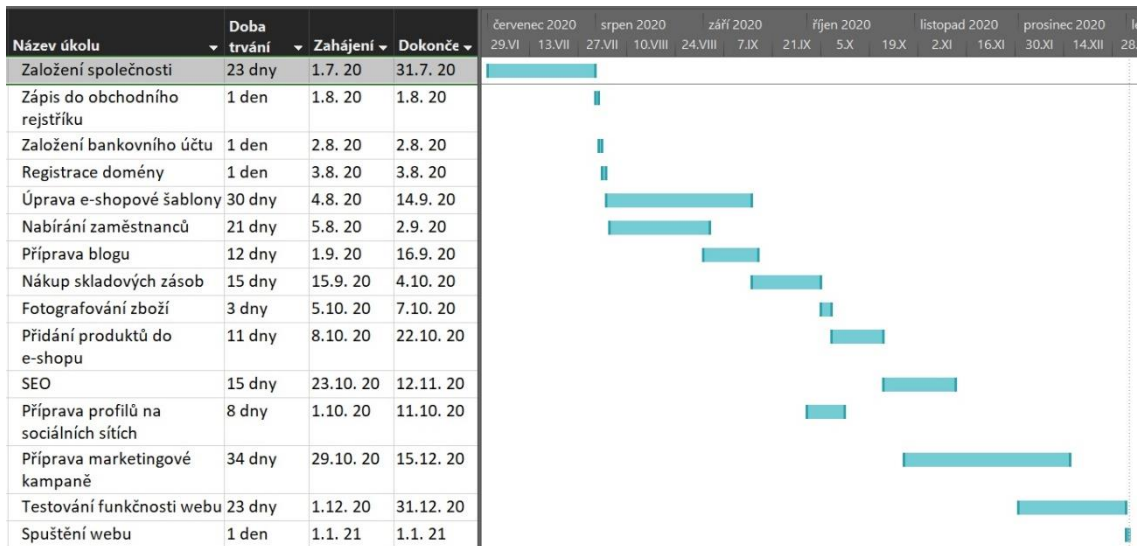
| Název úkolu | Doba trvání | Zahájení | Dokonče |
|---|---|---|---|
| Založení společnosti | 23 dny | 1.7. 20 | 31.7. 20 |
| Zápis do obchodního rejstříku | 1 den | 1.8. 20 | 1.8. 20 |
| Založení bankovního účtu | 1 den | 2.8. 20 | 2.8. 20 |
| Registrace domény | 1 den | 3.8. 20 | 3.8. 20 |
| Úprava e-shopové šablony | 30 dny | 4.8. 20 | 14.9. 20 |
| Nabírání zaměstnanců | 21 dny | 5.8. 20 | 2.9. 20 |
| Příprava blogu | 12 dny | 1.9. 20 | 16.9. 20 |
| Nákup skladových zásob | 15 dny | 15.9. 20 | 4.10. 20 |
| Fotografování zboží | 3 dny | 5.10. 20 | 7.10. 20 |
| Přidání produktů do e-shopu | 11 dny | 8.10. 20 | 22.10. 20 |
| SEO | 15 dny | 23.10. 20 | 12.11. 20 |
| Příprava profilů na sociálních sítích | 8 dny | 1.10. 20 | 11.10. 20 |
| Příprava marketingové kampaně | 34 dny | 29.10. 20 | 15.12. 20 |
| Testování funkčnosti webu | 23 dny | 1.12. 20 | 31.12. 20 |
| Spuštění webu | 1 den | 1.1. 21 | 1.1. 21 |

červenec 2020 srpen 2020 září 2020 říjen 2020 listopad 2020 prosinec 2020 l
29.VI 13.VII 27.VII 10.VIII 24.VIII 7.IX 21.IX 5.X 19.X 2.XI 16.XI 30.XI 14.XII 28.